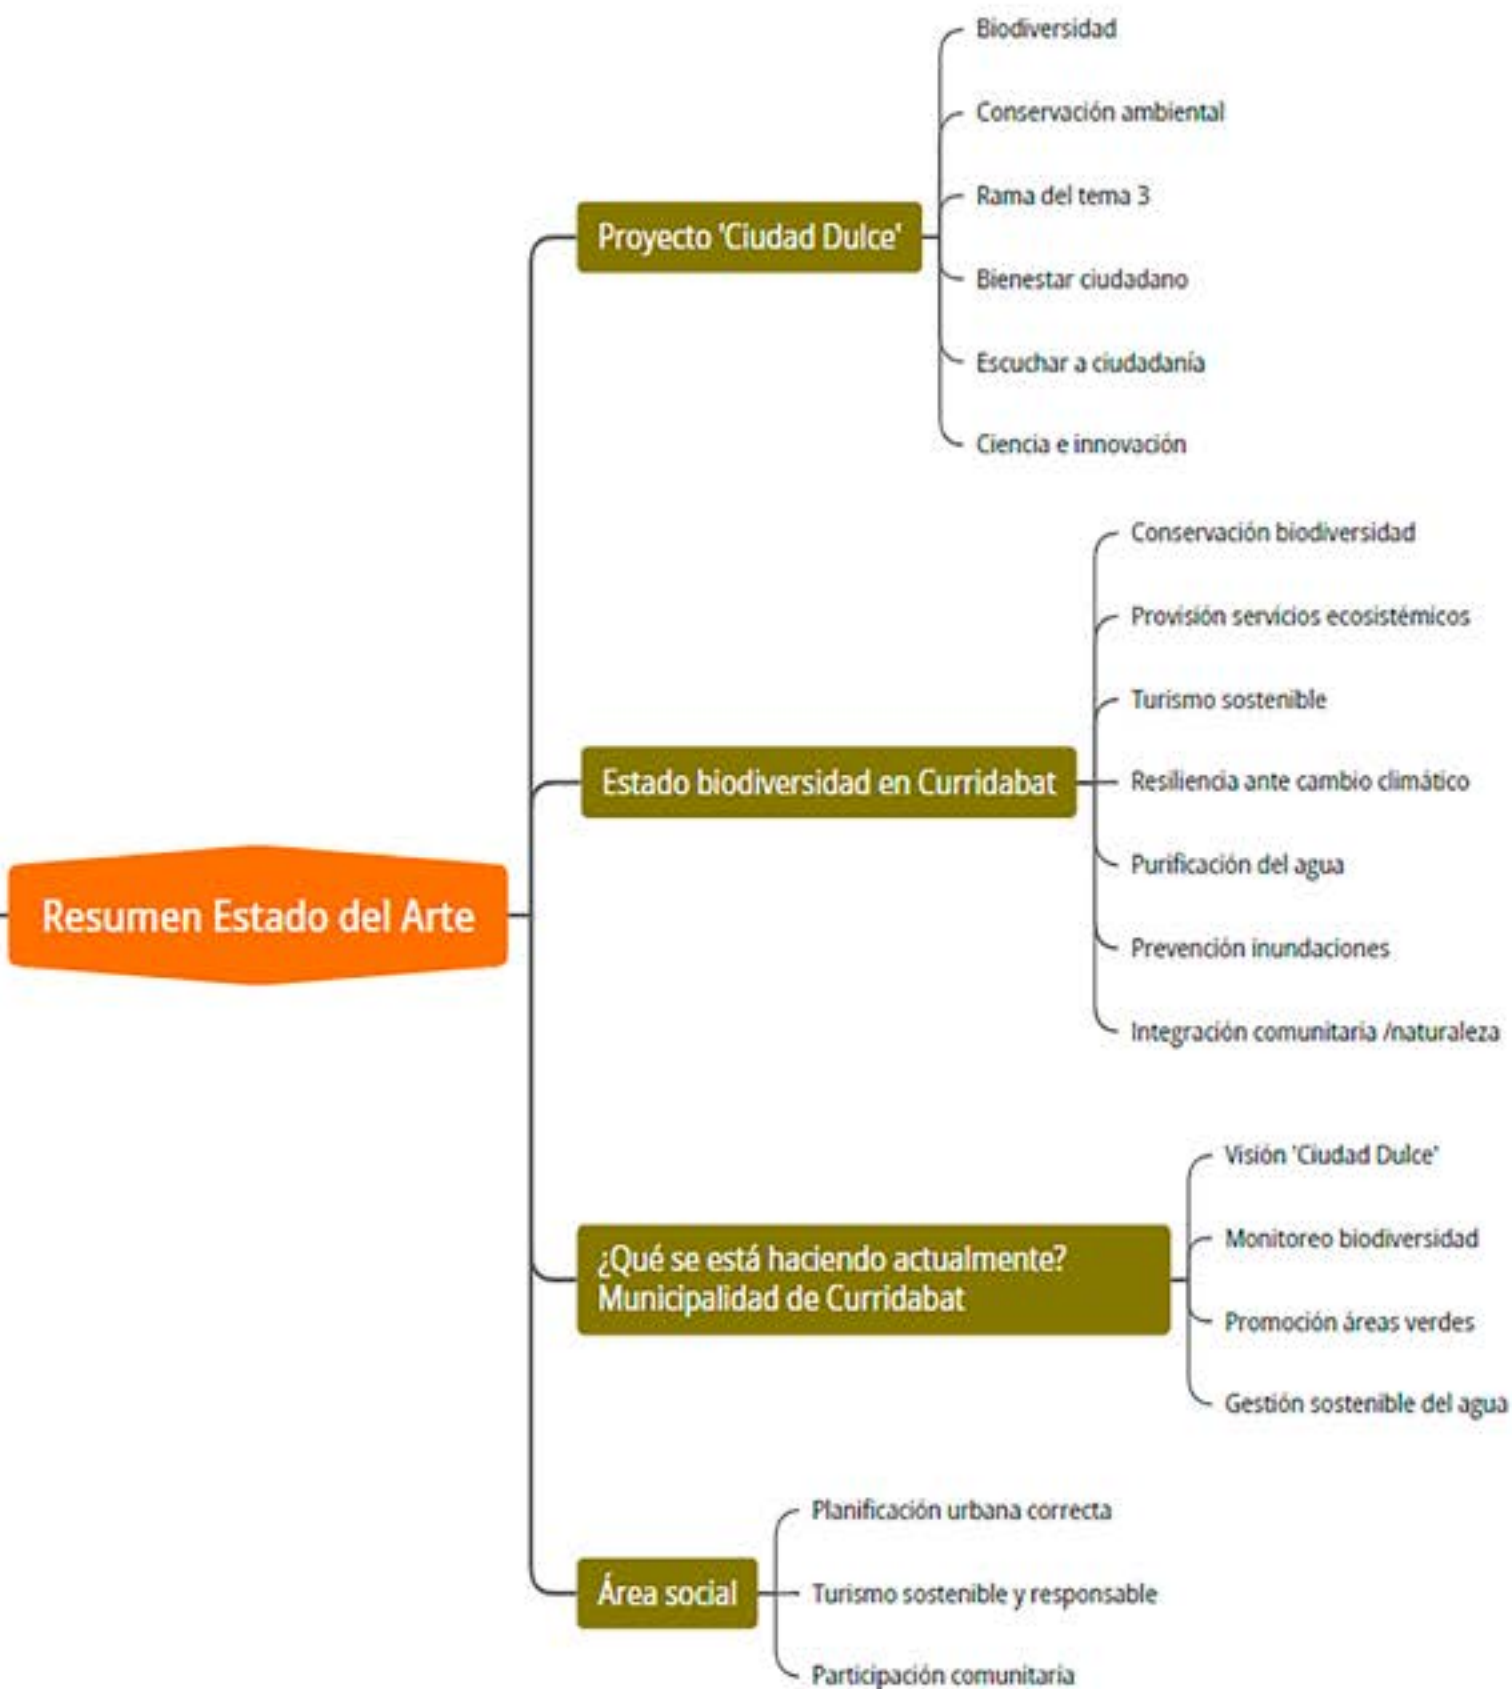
Resumen Estado del Arte

Proyecto 'Ciudad Dulce'

Biodiversidad

Conservación ambiental

Rama del tema 3

Bienestar ciudadano

Escuchar a ciudadanía

Ciencia e innovación

Estado biodiversidad en Curridabat

Conservación biodiversidad

Provisión servicios ecosistémicos

Turismo sostenible

Resiliencia ante cambio climático

Purificación del agua

Prevención inundaciones

Integración comunitaria /naturaleza

¿Qué se está haciendo actualmente? Municipalidad de Curridabat

Visión 'Ciudad Dulce'

Monitoreo biodiversidad

Promoción áreas verdes

Gestión sostenible del agua

Área social

Planificación urbana correcta

Turismo sostenible y responsable

Participación comunitaria